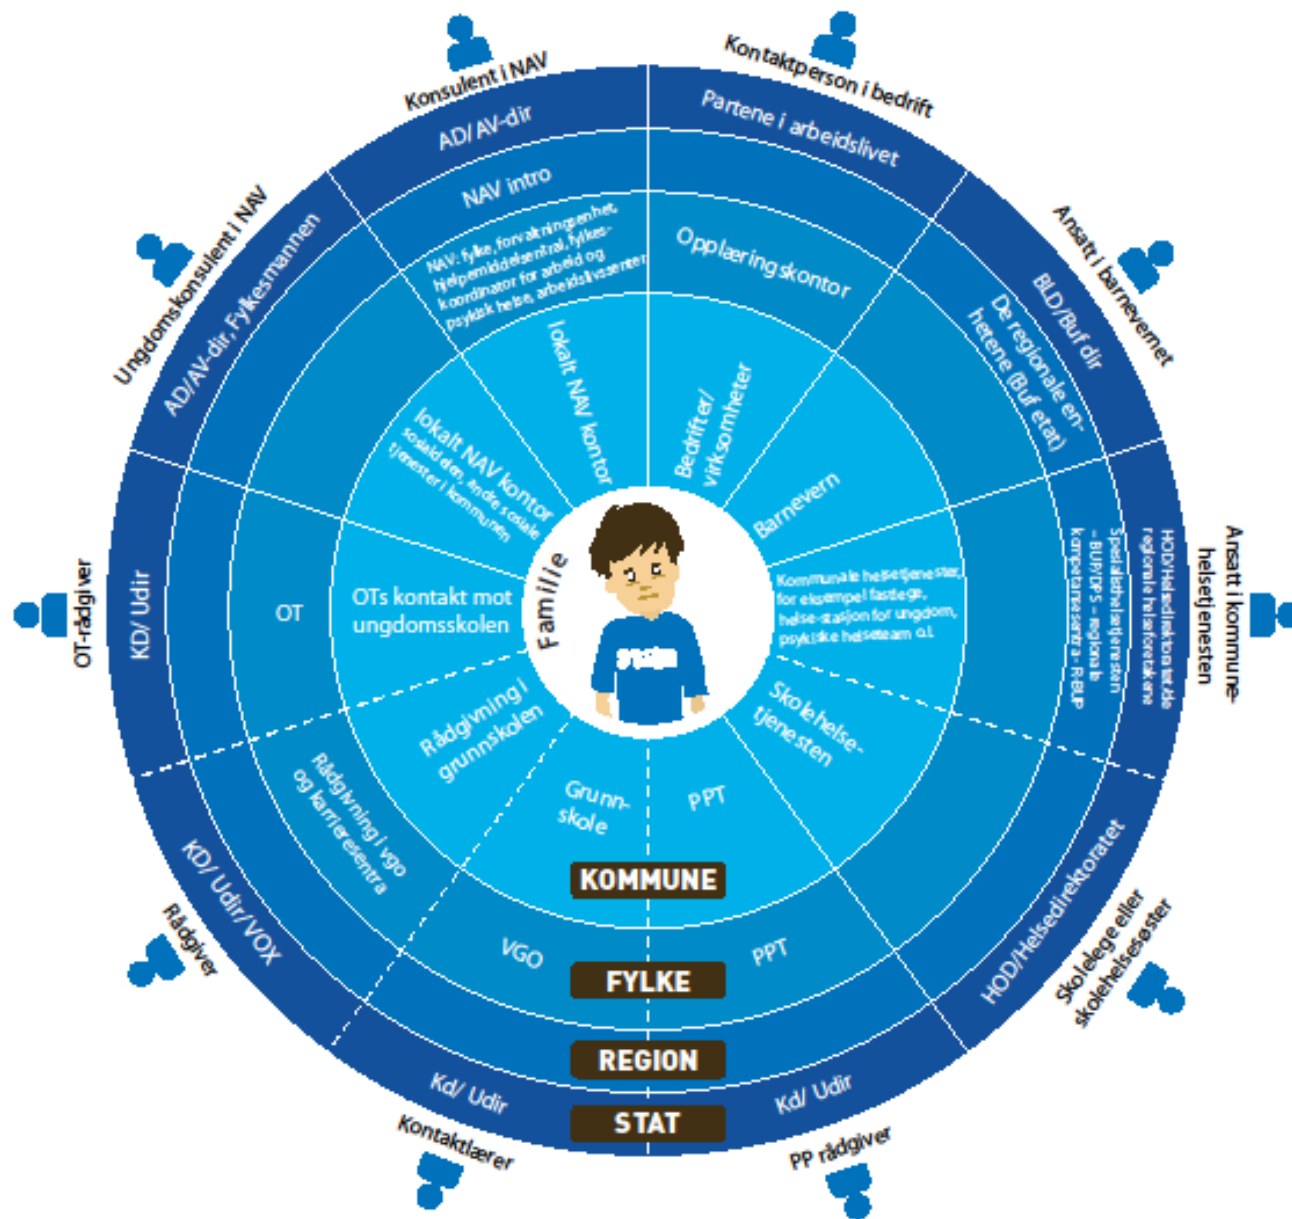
Konsulent i NAV

Kontaktperson i bedrift

AD/AV-dir

Partene i arbeidslivet

NAV intro

NAV: fylke, forvaltningsenhet, hjelpemiddelsentral, fylkeskoordinator for arbeid og psykisk helse, arbeidslivssenter

Opplæringskontor

Ungdomskonsulent i NAV

AD/AV-dir, Fylkesmannen

Ansatt i barnevernet

BLD/Buf dir

De regionale enhetene (Buf etat)

lokalt NAV kontor

Bedrifter/ virksomheter

lokalt NAV kontor sosialtjenesten, andre sosiale tjenester i kommunen

Barnevern

Familie

Ansatt i kommunehelsetjenesten

HOD/Helsedirektoratet, de regionale helseforetakene

Spesialisthelsetjenesten – BUP/DPS – regionale kompetansesentra – RBUP

Kommunale helsetjenester, for eksempel fastlege, helsestasjon for ungdom, psykiske helseteam o.l.

OT-rådgiver

KD/ Udir

OT

OTs kontakt mot ungdomsskolen

Rådgivning i grunnskolen

Skolehelsetjenesten

Grunnskole

PPT

Rådgivning i vgo og karrieresentra

KOMMUNE

KD/ Udir/VOX

VGO

PPT

FYLKE

HOD/Helsedirektoratet

Rådgiver

Skolelege eller skolehelsesøster

REGION

Kd/ Udir

Kd/ Udir

STAT

Kontaktlærer

PP rådgiver